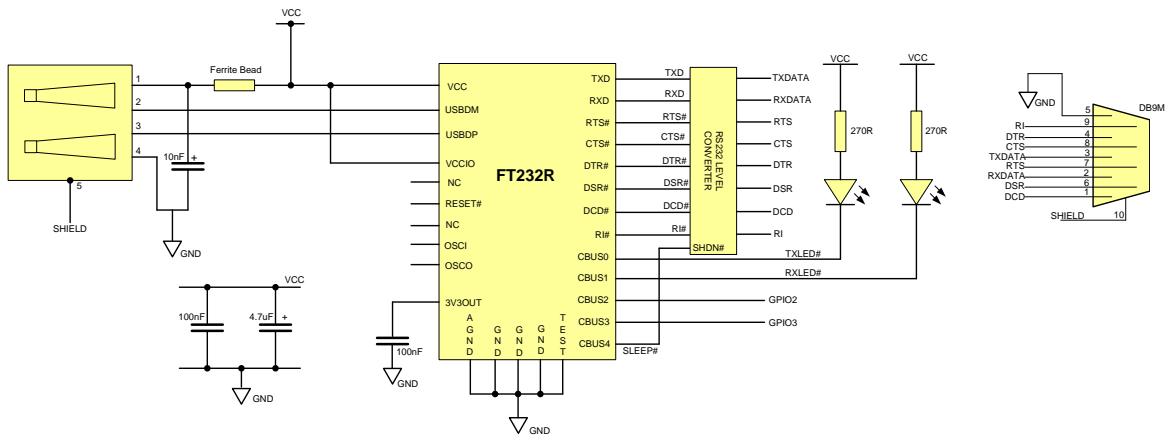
VCC

Ferrite Bead

1
2
3
4
5
SHIELD

10nF +

GND

VCC
USBDM
USBDP
VCCIO
NC
RESET#
NC
OSCI
OSCO
3V3OUT

FT232R

TXD
RXD
RTS#
CTS#
DTR#
DSR#
DCD#
RI#
CBUS0
CBUS1
CBUS2
CBUS3
CBUS4

A G N D
G N D
G N D
G N D
T E S T

GND

TXD
RXD
RTS#
CTS#
DTR#
DSR#
DCD#
RI#
SHDN#

RS232 LEVEL CONVERTER

TXDATA
RXDATA
RTS
CTS
DTR
DSR
DCD
RI

TXLED#
RXLED#
GPIO2
GPIO3
SLEEP#

VCC
270R
VCC
270R

GND
5
9
4
8
3
7
2
6
1
10
DB9M
RI
DTR
CTS
TXDATA
RTS
RXDATA
DSR
DCD
SHIELD

VCC
100nF
4.7uF +
GND

100nF
GND